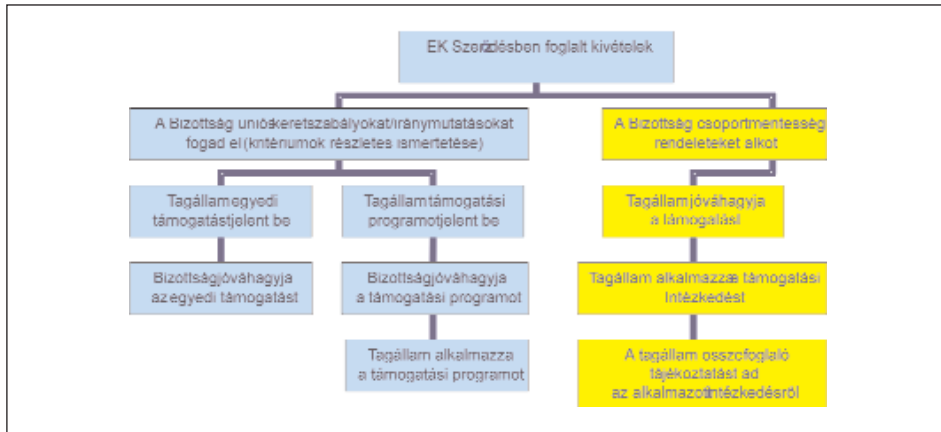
EK Szerződésben foglalt kivételek

A Bizottság uniós keretszabályokat/iránymutatásokat fogad el (kritériumok részletes ismertetése)

A Bizottság csoportmentességi rendeleteket alkot

Tagállam egyedi támogatást jelent be

Tagállam támogatási programot jelent be

Tagállam jóváhagyja a támogatást

Bizottság jóváhagyja az egyedi támogatást

Bizottság jóváhagyja a támogatási programot

Tagállam alkalmazza a támogatási intézkedést

Tagállam alkalmazza a támogatási programot

A tagállam összefoglaló tájékoztatást ad az alkalmazott intézkedésről